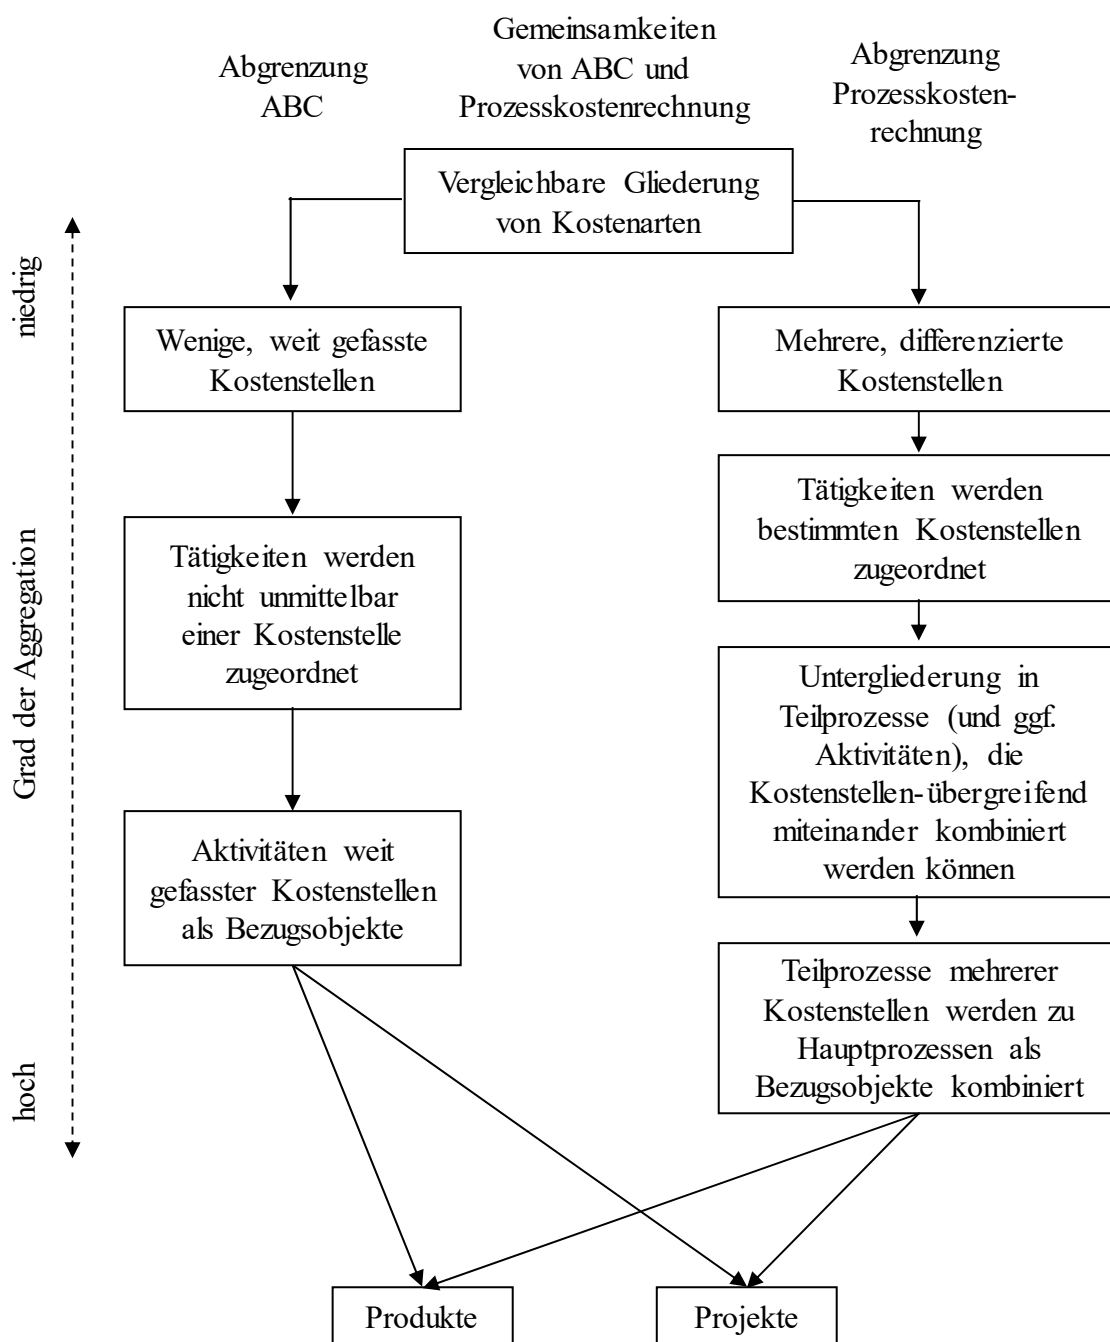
Abgrenzung ABC

Gemeinsamkeiten von ABC und Prozesskostenrechnung

Abgrenzung Prozesskostenrechnung

Vergleichbare Gliederung von Kostenarten

niedrig

Grad der Aggregation

hoch

Wenige, weit gefasste Kostenstellen

Tätigkeiten werden nicht unmittelbar einer Kostenstelle zugeordnet

Aktivitäten weit gefasster Kostenstellen als Bezugsobjekte

Mehrere, differenzierte Kostenstellen

Tätigkeiten werden bestimmten Kostenstellen zugeordnet

Untergliederung in Teilprozesse (und ggf. Aktivitäten), die Kostenstellen-übergreifend miteinander kombiniert werden können

Teilprozesse mehrerer Kostenstellen werden zu Hauptprozessen als Bezugsobjekte kombiniert

Produkte

Projekte